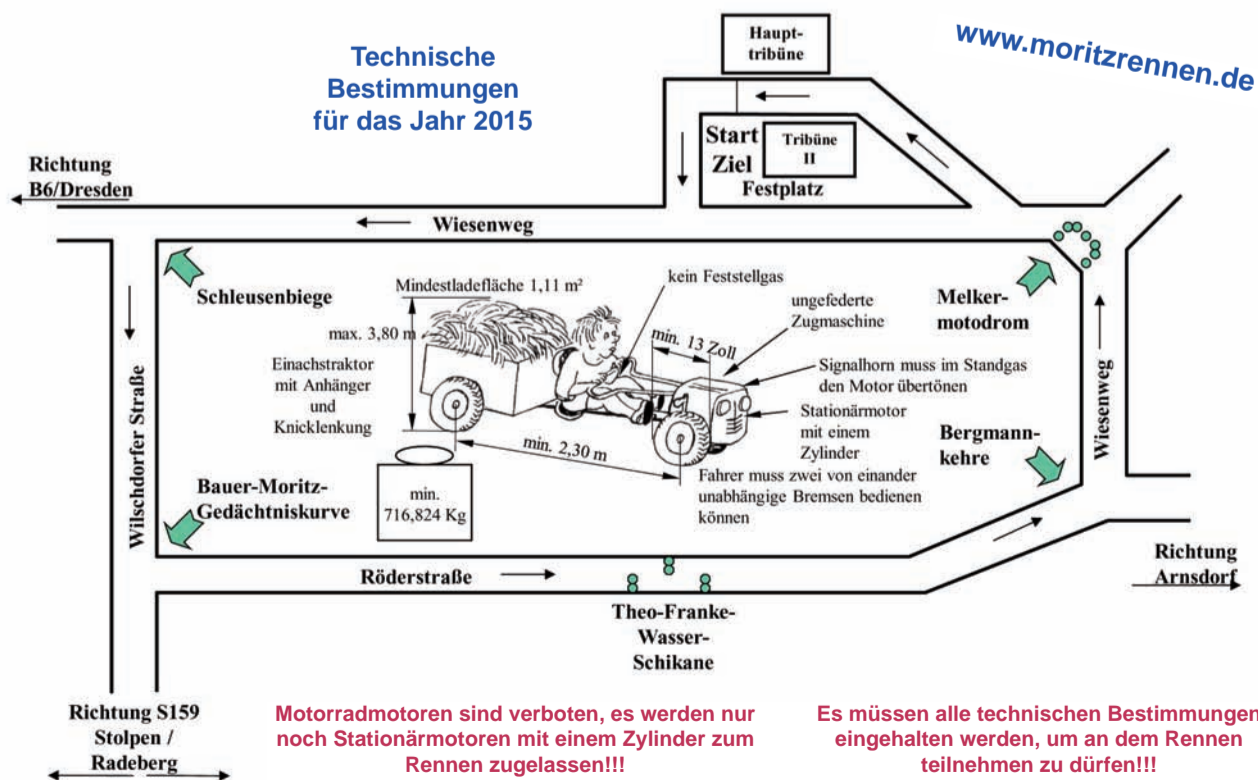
Technische Bestimmungen für das Jahr 2015

Haupt-tribüne

www.moritzrennen.de

Start
Ziel

Tribüne II

Festplatz

Richtung B6/Dresden

Wiesenweg

Schleusenbiege

Mindestladefläche 1,11 m²

kein Feststellgas

ungefederte Zugmaschine

Melker-motodrom

max. 3,80 m

min. 13 Zoll

Einachstraktor mit Anhänger und Knicklenkung

Signalhorn muss im Standgas den Motor übertönen

Stationärmotor mit einem Zylinder

Bergmann-kehre

Wiesenweg

min. 2,30 m

Wilschdorfer Straße

Bauer-Moritz-Gedächtniskurve

min. 716,824 Kg

Fahrer muss zwei von einander unabhängige Bremsen bedienen können

Röderstraße

Richtung Arnsdorf

Theo-Franke-Wasser-Schikane

Richtung S159 Stolpen / Radeberg

Motorradmotoren sind verboten, es werden nur noch Stationärmotoren mit einem Zylinder zum Rennen zugelassen!!!

Es müssen alle technischen Bestimmungen eingehalten werden, um an dem Rennen teilnehmen zu dürfen!!!